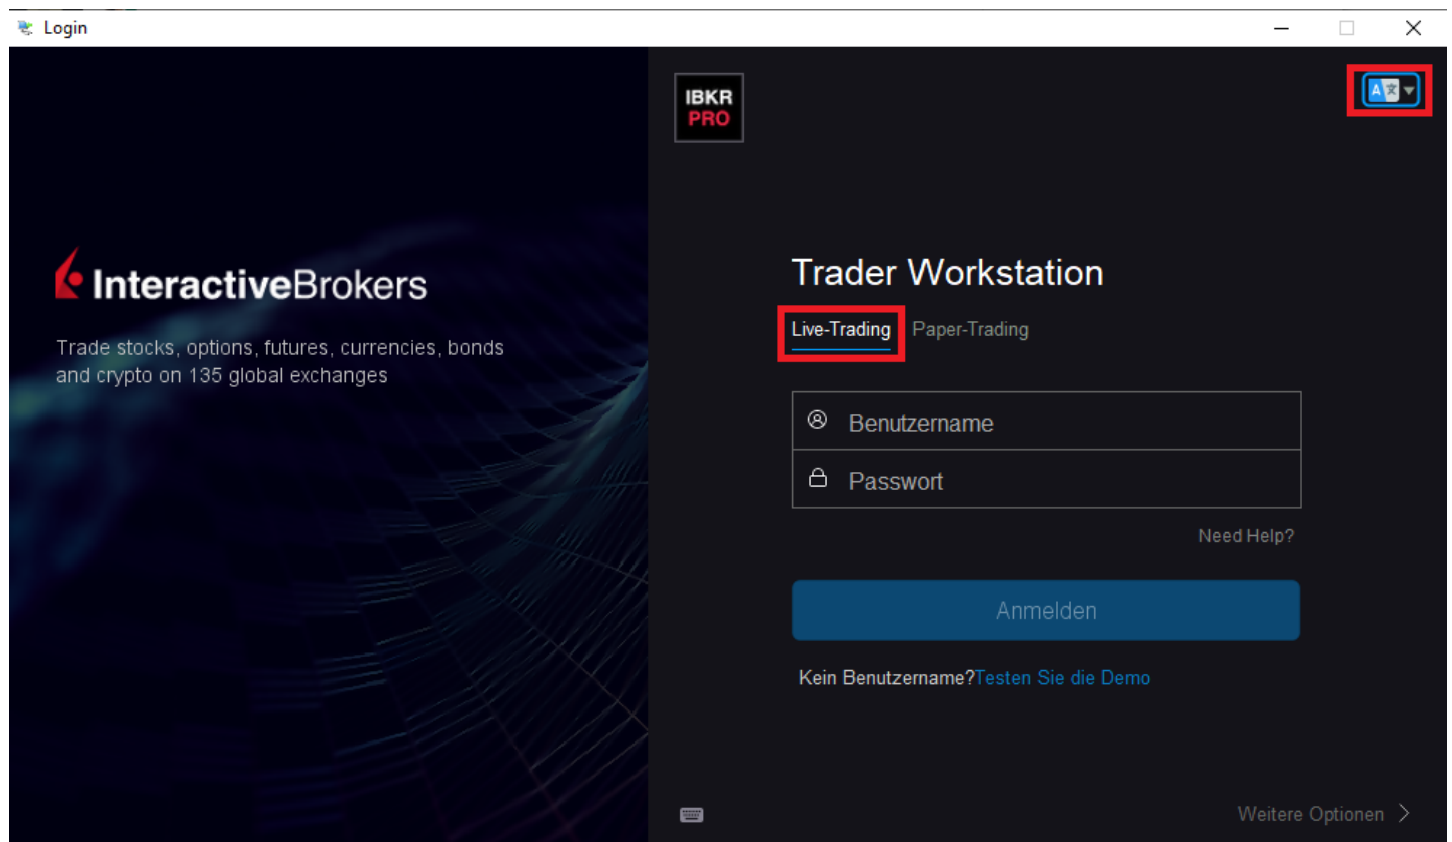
Login

InteractiveBrokers

Trade stocks, options, futures, currencies, bonds and crypto on 135 global exchanges

IBKR PRO

Trader Workstation

Live-Trading Paper-Trading

Benutzername

Passwort

Need Help?

Anmelden

Kein Benutzername?Testen Sie die Demo

Weitere Optionen